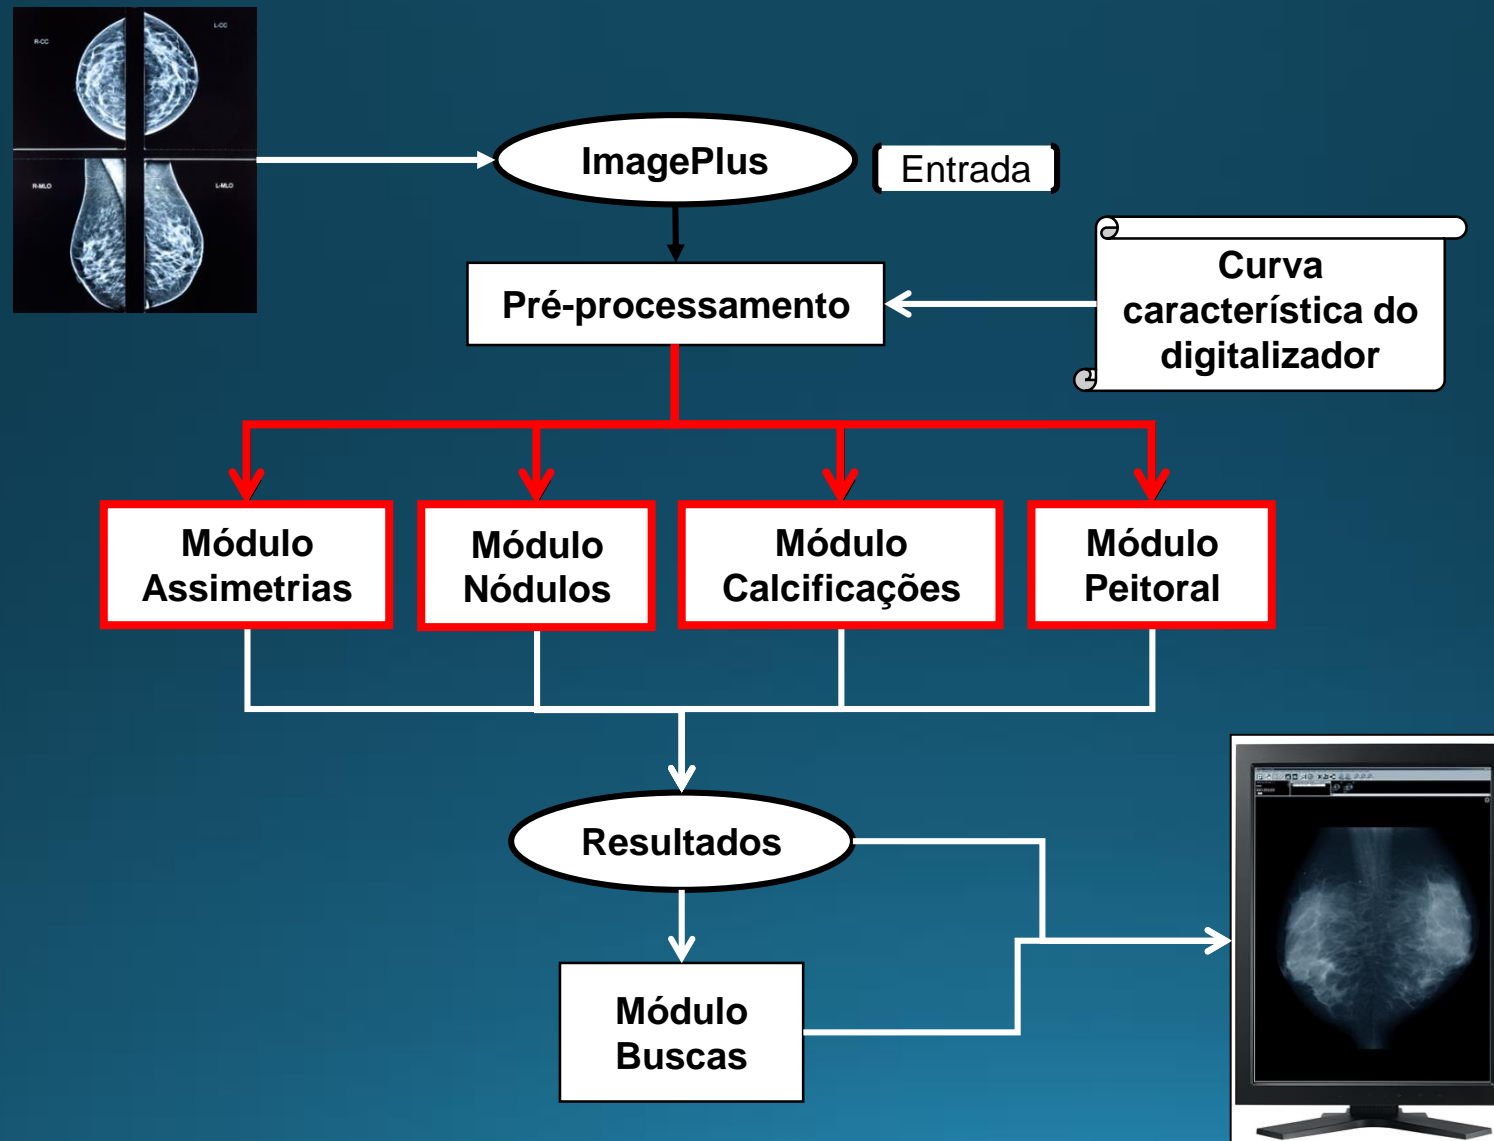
R-CC
L-CC
R-MLO
L-MLO

ImagePlus

Entrada

Pré-processamento

Curva característica do digitalizador

Módulo Assimetrias

Módulo Nódulos

Módulo Calcificações

Módulo Peitoral

Resultados

Módulo Buscas